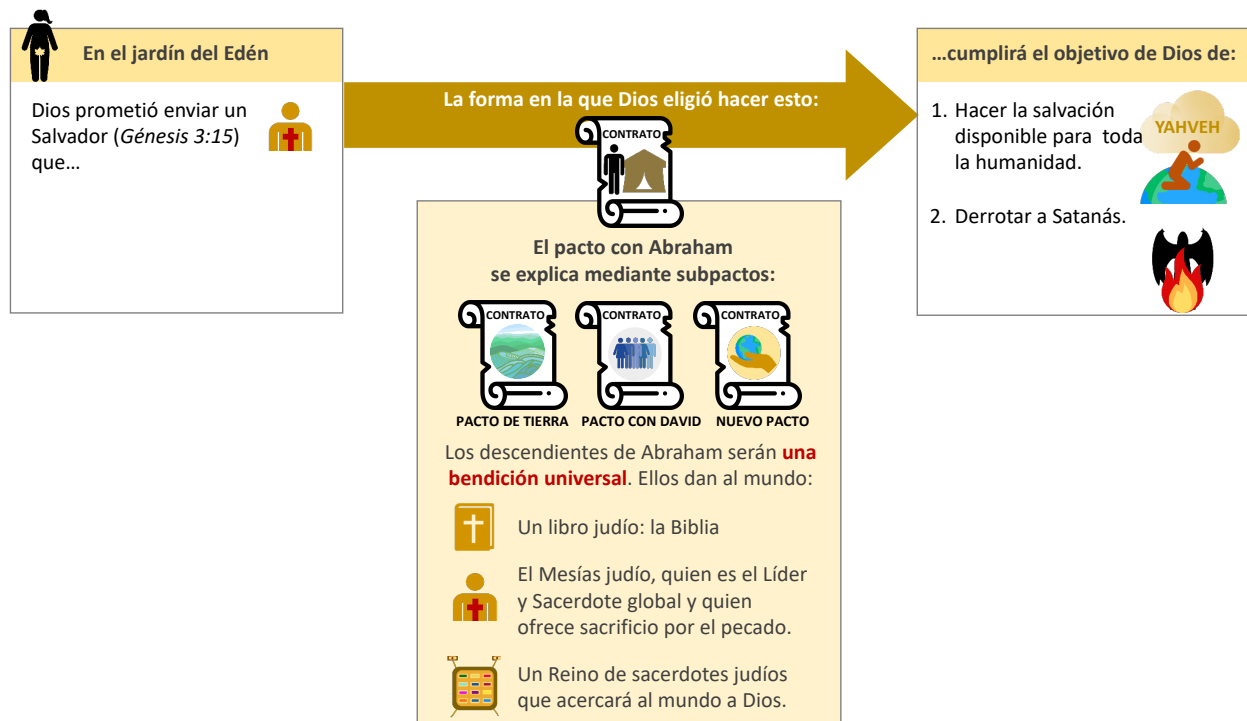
En el jardín del Edén

Dios prometió enviar un Salvador (*Génesis 3:15*) que…

La forma en la que Dios eligió hacer esto:

CONTRATO

El pacto con Abraham se explica mediante subpactos:

CONTRATO

CONTRATO

CONTRATO

PACTO DE TIERRA

PACTO CON DAVID

NUEVO PACTO

Los descendientes de Abraham serán **una bendición universal**. Ellos dan al mundo:

Un libro judío: la Biblia

El Mesías judío, quien es el Líder y Sacerdote global y quien ofrece sacrificio por el pecado.

Un Reino de sacerdotes judíos que acercará al mundo a Dios.

…cumplirá el objetivo de Dios de:

1. Hacer la salvación disponible para toda la humanidad.

YAHVEH

2. Derrotar a Satanás.